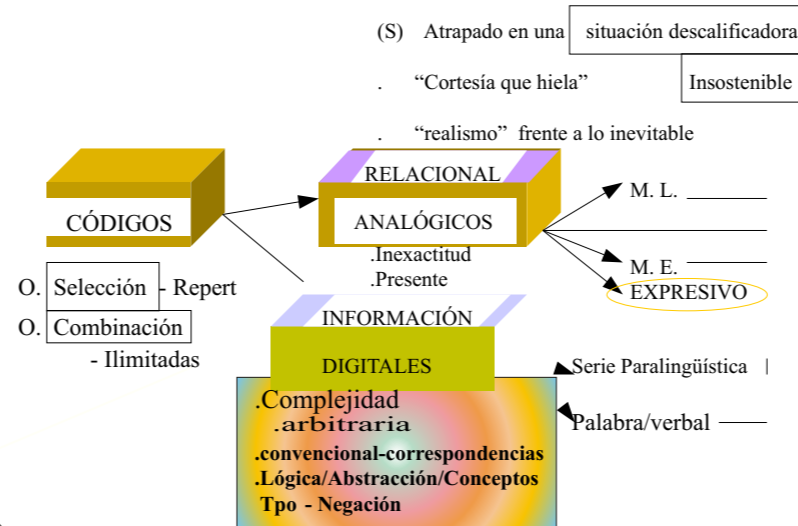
(S) Atrapado en una situación descalificadora

. "Cortesía que hiela" Insostenible

. "realismo" frente a lo inevitable

CÓDIGOS

RELACIONAL

ANALÓGICOS

.Inexactitud
.Presente

M. L.

M. E.

EXPRESIVO

O. Selección - Repert

O. Combinación

- Ilimitadas

INFORMACIÓN

DIGITALES

Serie Paralingüística |

.Complejidad
.arbitraria
.convencional-correspondencias
.Lógica/Abstracción/Conceptos
Tpo - Negación

Palabra/verbal